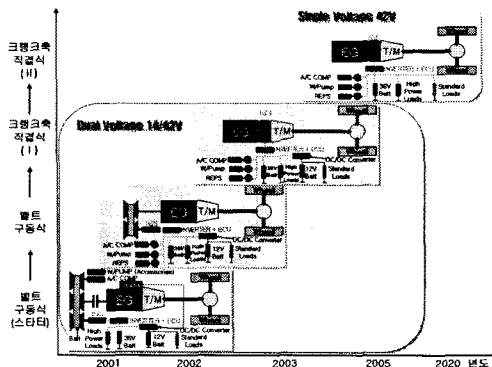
Single Voltage 42V

크랭크축 직결식 (II)

크랭크축 직결식 (I)

벨트 구동식

벨트 구동식 (스타터)

Dual Voltage 14/42V

EG
T/M
A/C COMP
W/Pump
REPS
36V Batt
High Power Loads
Standard Loads

EG
T/M
A/C COMP
W/Pump
REPS
DC/DC Converter
12V Batt
Standard Loads

EG
T/M
A/C COMP
W/Pump
REPS
DC/DC Converter
12V Batt
Standard Loads

EG
T/M
W/PUMP (Accessories)
A/C COMP
DC/DC Converter
Belt
High Power Loads
36V Batt
12V Batt
Standard Loads

2001
2002
2003
2005
2020 년도